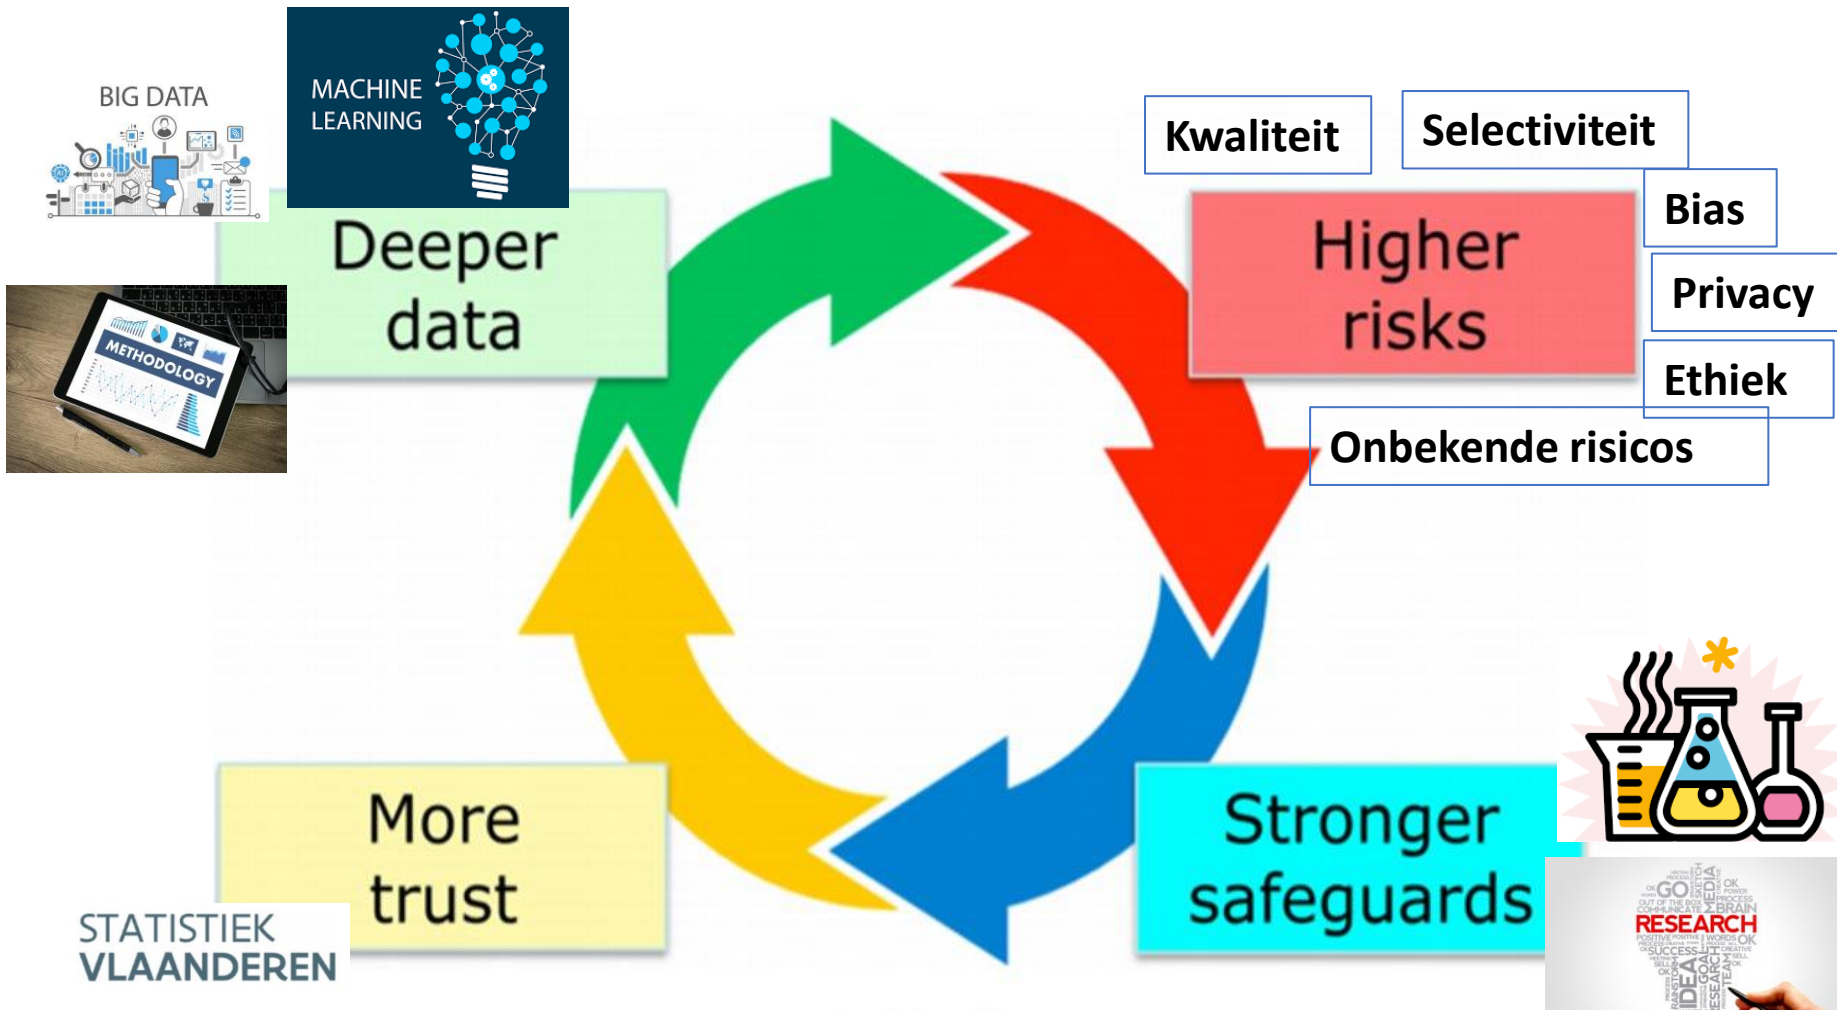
BIG DATA

MACHINE LEARNING

Deeper data

METHODOLOGY

Kwaliteit

Selectiviteit

Bias

Higher risks

Privacy

Ethiek

Onbekende risicos

More trust

Stronger safeguards

STATISTIEK VLAANDEREN

RESEARCH

GO

IDEA